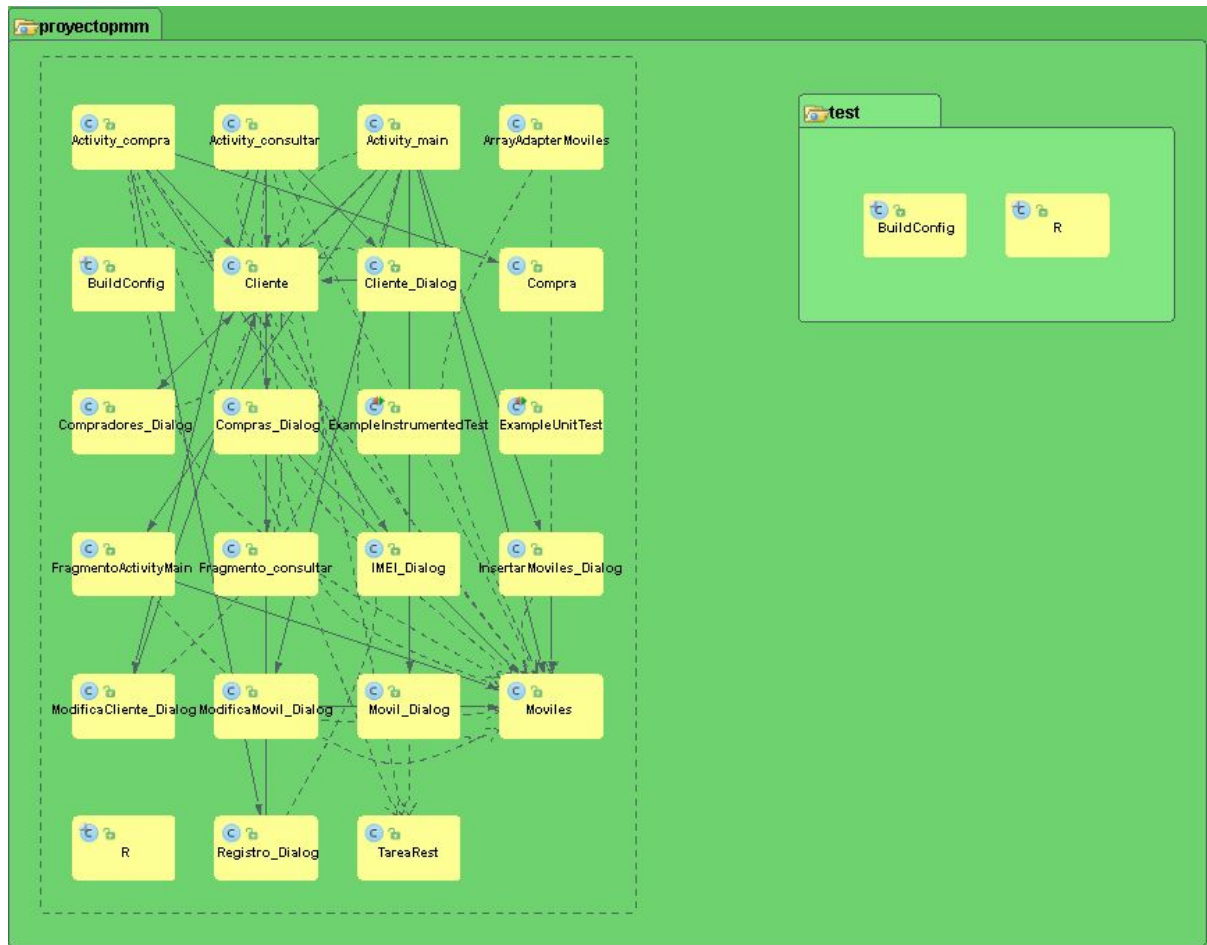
proyectopmm

Activity_compra
Activity_consultar
Activity_main
ArrayAdapterMoviles
BuildConfig
Cliente
Cliente_Dialog
Compra
Compradores_Dialog
Compras_Dialog
ExampleInstrumentedTest
ExampleUnitTest
FragmentoActivityMain
Fragmento_consultar
IMEI_Dialog
InsertarMoviles_Dialog
ModificaCliente_Dialog
ModificaMovil_Dialog
Movil_Dialog
Moviles
R
Registro_Dialog
TareaRest

test

BuildConfig
R